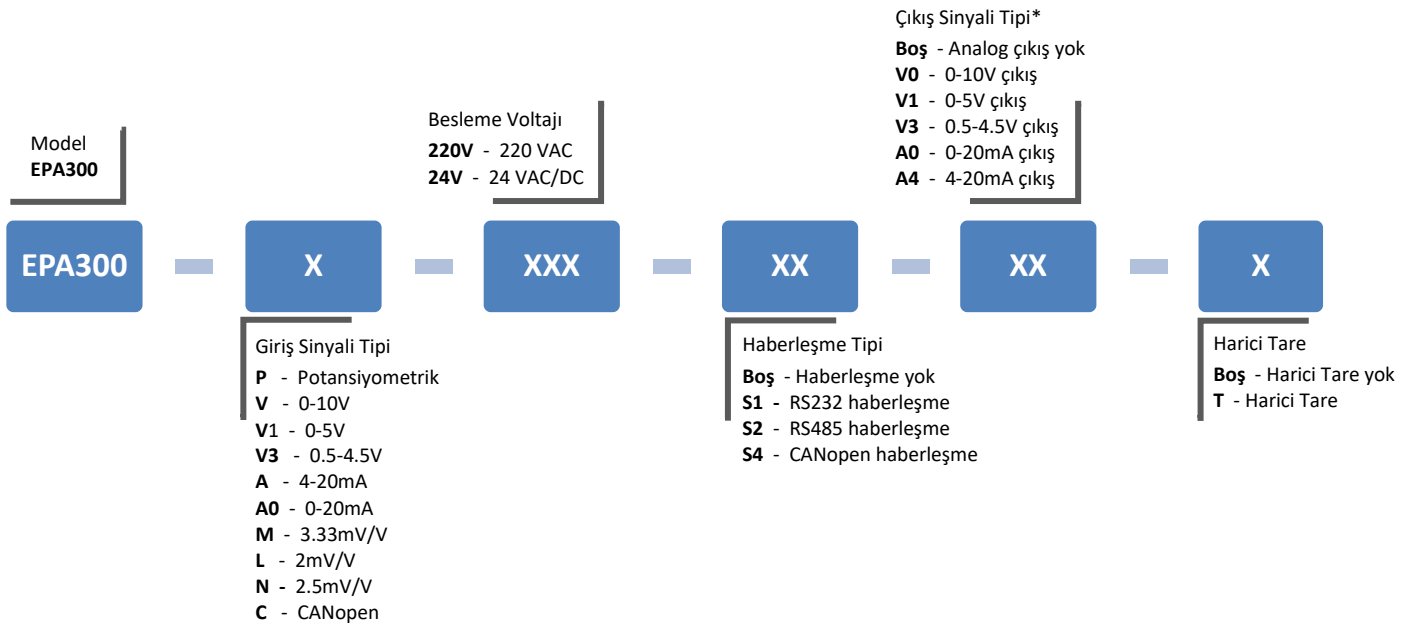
Model
EPA300

Besleme Voltajı
220V - 220 VAC
24V - 24 VAC/DC

Çıkış Sinyali Tipi*
Boş - Analog çıkış yok
V0 - 0-10V çıkış
V1 - 0-5V çıkış
V3 - 0.5-4.5V çıkış
A0 - 0-20mA çıkış
A4 - 4-20mA çıkış

EPA300 X XXX XX XX X

Giriş Sinyali Tipi
P - Potansiyometrik
V - 0-10V
V1 - 0-5V
V3 - 0.5-4.5V
A - 4-20mA
A0 - 0-20mA
M - 3.33mV/V
L - 2mV/V
N - 2.5mV/V
C - CANopen

Haberleşme Tipi
Boş - Haberleşme yok
S1 - RS232 haberleşme
S2 - RS485 haberleşme
S4 - CANopen haberleşme

Harici Tare
Boş - Harici Tare yok
T - Harici Tare